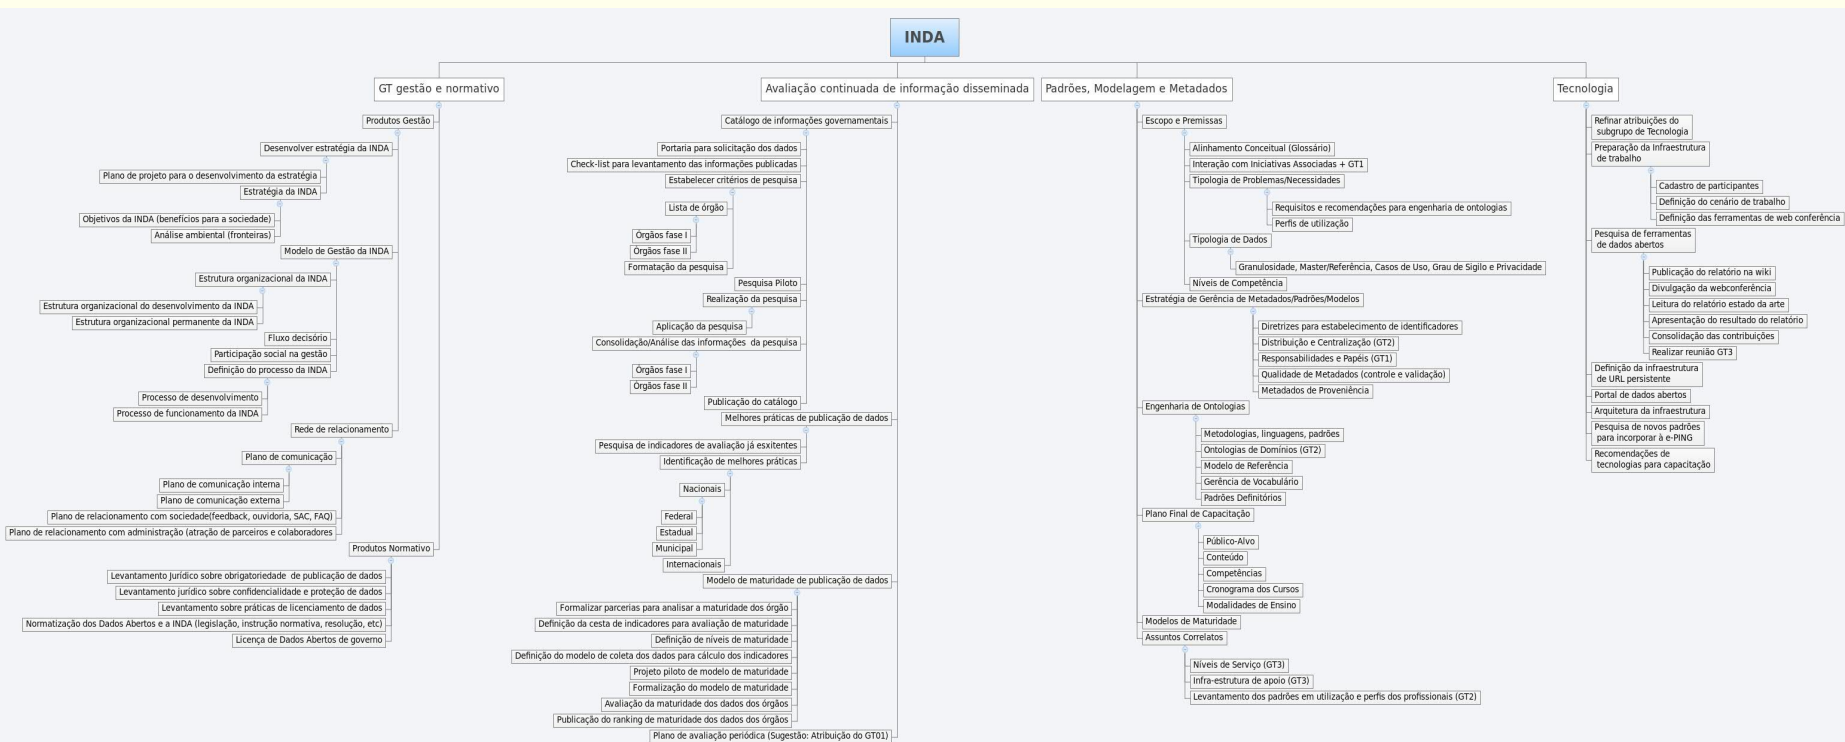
INDA

GT gestão e normativo

Produtos Gestão

Desenvolver estratégia da INDA

Plano de projeto para o desenvolvimento da estratégia

Estratégia da INDA

Objetivos da INDA (benefícios para a sociedade)

Análise ambiental (fronteiras)

Modelo de Gestão da INDA

Estrutura organizacional da INDA

Estrutura organizacional do desenvolvimento da INDA

Estrutura organizacional permanente da INDA

Fluxo decisório

Participação social na gestão

Definição do processo da INDA

Processo de desenvolvimento

Processo de funcionamento da INDA

Rede de relacionamento

Plano de comunicação

Plano de comunicação interna

Plano de comunicação externa

Plano de relacionamento com sociedade(feedback, ouvidoria, SAC, FAQ)

Plano de relacionamento com administração (atração de parceiros e colaboradores

Produtos Normativo

Levantamento Jurídico sobre obrigatoriedade de publicação de dados

Levantamento jurídico sobre confidencialidade e proteção de dados

Levantamento sobre práticas de licenciamento de dados

Normatização dos Dados Abertos e a INDA (legislação, instrução normativa, resolução, etc)

Licença de Dados Abertos de governo

Avaliação continuada de informação disseminada

Catálogo de informações governamentais

Portaria para solicitação dos dados

Check-list para levantamento das informações publicadas

Estabelecer critérios de pesquisa

Lista de órgão

Órgãos fase I

Órgãos fase II

Formatação da pesquisa

Pesquisa Piloto

Realização da pesquisa

Aplicação da pesquisa

Consolidação/Análise das informações da pesquisa

Órgãos fase I

Órgãos fase II

Publicação do catálogo

Melhores práticas de publicação de dados

Pesquisa de indicadores de avaliação já esxitentes

Identificação de melhores práticas

Nacionais

Federal

Estadual

Municipal

Internacionais

Modelo de maturidade de publicação de dados

Formalizar parcerias para analisar a maturidade dos órgão

Definição da cesta de indicadores para avaliação de maturidade

Definição de níveis de maturidade

Definição do modelo de coleta dos dados para cálculo dos indicadores

Projeto piloto de modelo de maturidade

Formalização do modelo de maturidade

Avaliação da maturidade dos dados dos órgãos

Publicação do ranking de maturidade dos dados dos órgãos

Plano de avaliação periódica (Sugestão: Atribuição do GT01)

Padrões, Modelagem e Metadados

Escopo e Premissas

Alinhamento Conceitual (Glossário)

Interação com Iniciativas Associadas + GT1

Tipologia de Problemas/Necessidades

Requisitos e recomendações para engenharia de ontologias

Perfis de utilização

Tipologia de Dados

Granulosidade, Master/Referência, Casos de Uso, Grau de Sigilo e Privacidade

Níveis de Competência

Estratégia de Gerência de Metadados/Padrões/Modelos

Diretrizes para estabelecimento de identificadores

Distribuição e Centralização (GT2)

Responsabilidades e Papéis (GT1)

Qualidade de Metadados (controle e validação)

Metadados de Proveniência

Engenharia de Ontologias

Metodologias, linguagens, padrões

Ontologias de Domínios (GT2)

Modelo de Referência

Gerência de Vocabulário

Padrões Definitórios

Plano Final de Capacitação

Público-Alvo

Conteúdo

Competências

Cronograma dos Cursos

Modalidades de Ensino

Modelos de Maturidade

Assuntos Correlatos

Níveis de Serviço (GT3)

Infra-estrutura de apoio (GT3)

Levantamento dos padrões em utilização e perfis dos profissionais (GT2)

Tecnologia

Refinar atribuições do subgrupo de Tecnologia

Preparação da Infraestrutura de trabalho

Cadastro de participantes

Definição do cenário de trabalho

Definição das ferramentas de web conferência

Pesquisa de ferramentas de dados abertos

Publicação do relatório na wiki

Divulgação da webconferência

Leitura do relatório estado da arte

Apresentação do resultado do relatório

Consolidação das contribuições

Realizar reunião GT3

Definição da infraestrutura de URL persistente

Portal de dados abertos

Arquitetura da infraestrutura

Pesquisa de novos padrões para incorporar à e-PING

Recomendações de tecnologias para capacitação